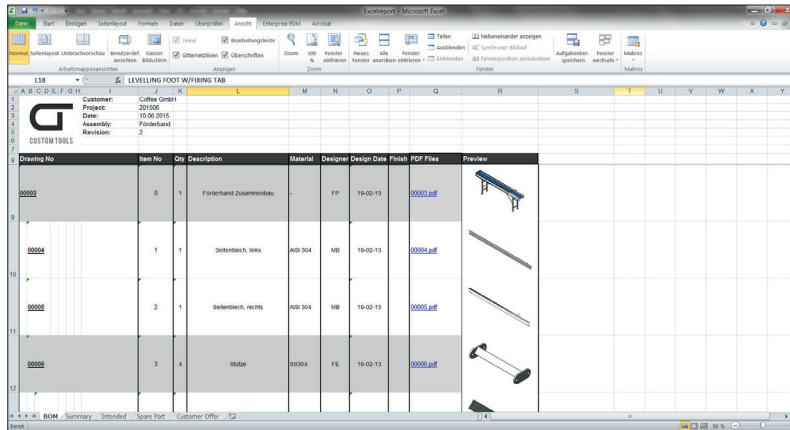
Excelreport - Microsoft Excel

Datei Start Einfügen Seitenlayout Formeln Daten Überprüfen Ansicht Enterprise PDM Acrobat

Normal Seitenlayout Umbruchvorschau Benutzerdef. Ansichten Ganzer Bildschirm
Arbeitsmappenansichten
Lineal Bearbeitungsleiste Gitternetzlinien Überschriften
Anzeigen
Zoom 100 % Fenster einfrieren
Zoom
Neues Fenster Alle anordnen Fenster einfrieren
Teilen Ausblenden Einblenden
Nebeneinander anzeigen Synchrones Blättern Fensterposition zurücksetzen
Fenster
Arbeitsbereich speichern Fenster wechseln
Makros
Makros

L18 $f_x$ LEVELLING FOOT W/FIXING TAB

A B C D E F G H I J K L M N O P Q R S T U V W X Y

CUSTOM TOOLS

Customer: Coffee GmbH
Project: 201506
Date: 10.06.2015
Assembly: Förderband
Revision: 2

| Drawing No | Item No | Qty | Description | Material | Designer | Design Date | Finish | PDF Files | Preview |
|---|---|---|---|---|---|---|---|---|---|
| 00003 | 0 | 1 | Förderband Zusammenbau | – | FP | 19-02-13 | | 00003.pdf | |
| 00004 | 1 | 1 | Seitenblech, links | AISI 304 | MB | 19-02-13 | | 00004.pdf | |
| 00005 | 2 | 1 | Seitenblech, rechts | AISI 304 | MB | 19-02-13 | | 00005.pdf | |
| 00006 | 3 | 4 | Stütze | SS304 | FE | 19-02-13 | | 00006.pdf | |

BOM Summary Intended Spare Part Customer Offer

Bereit 90 %